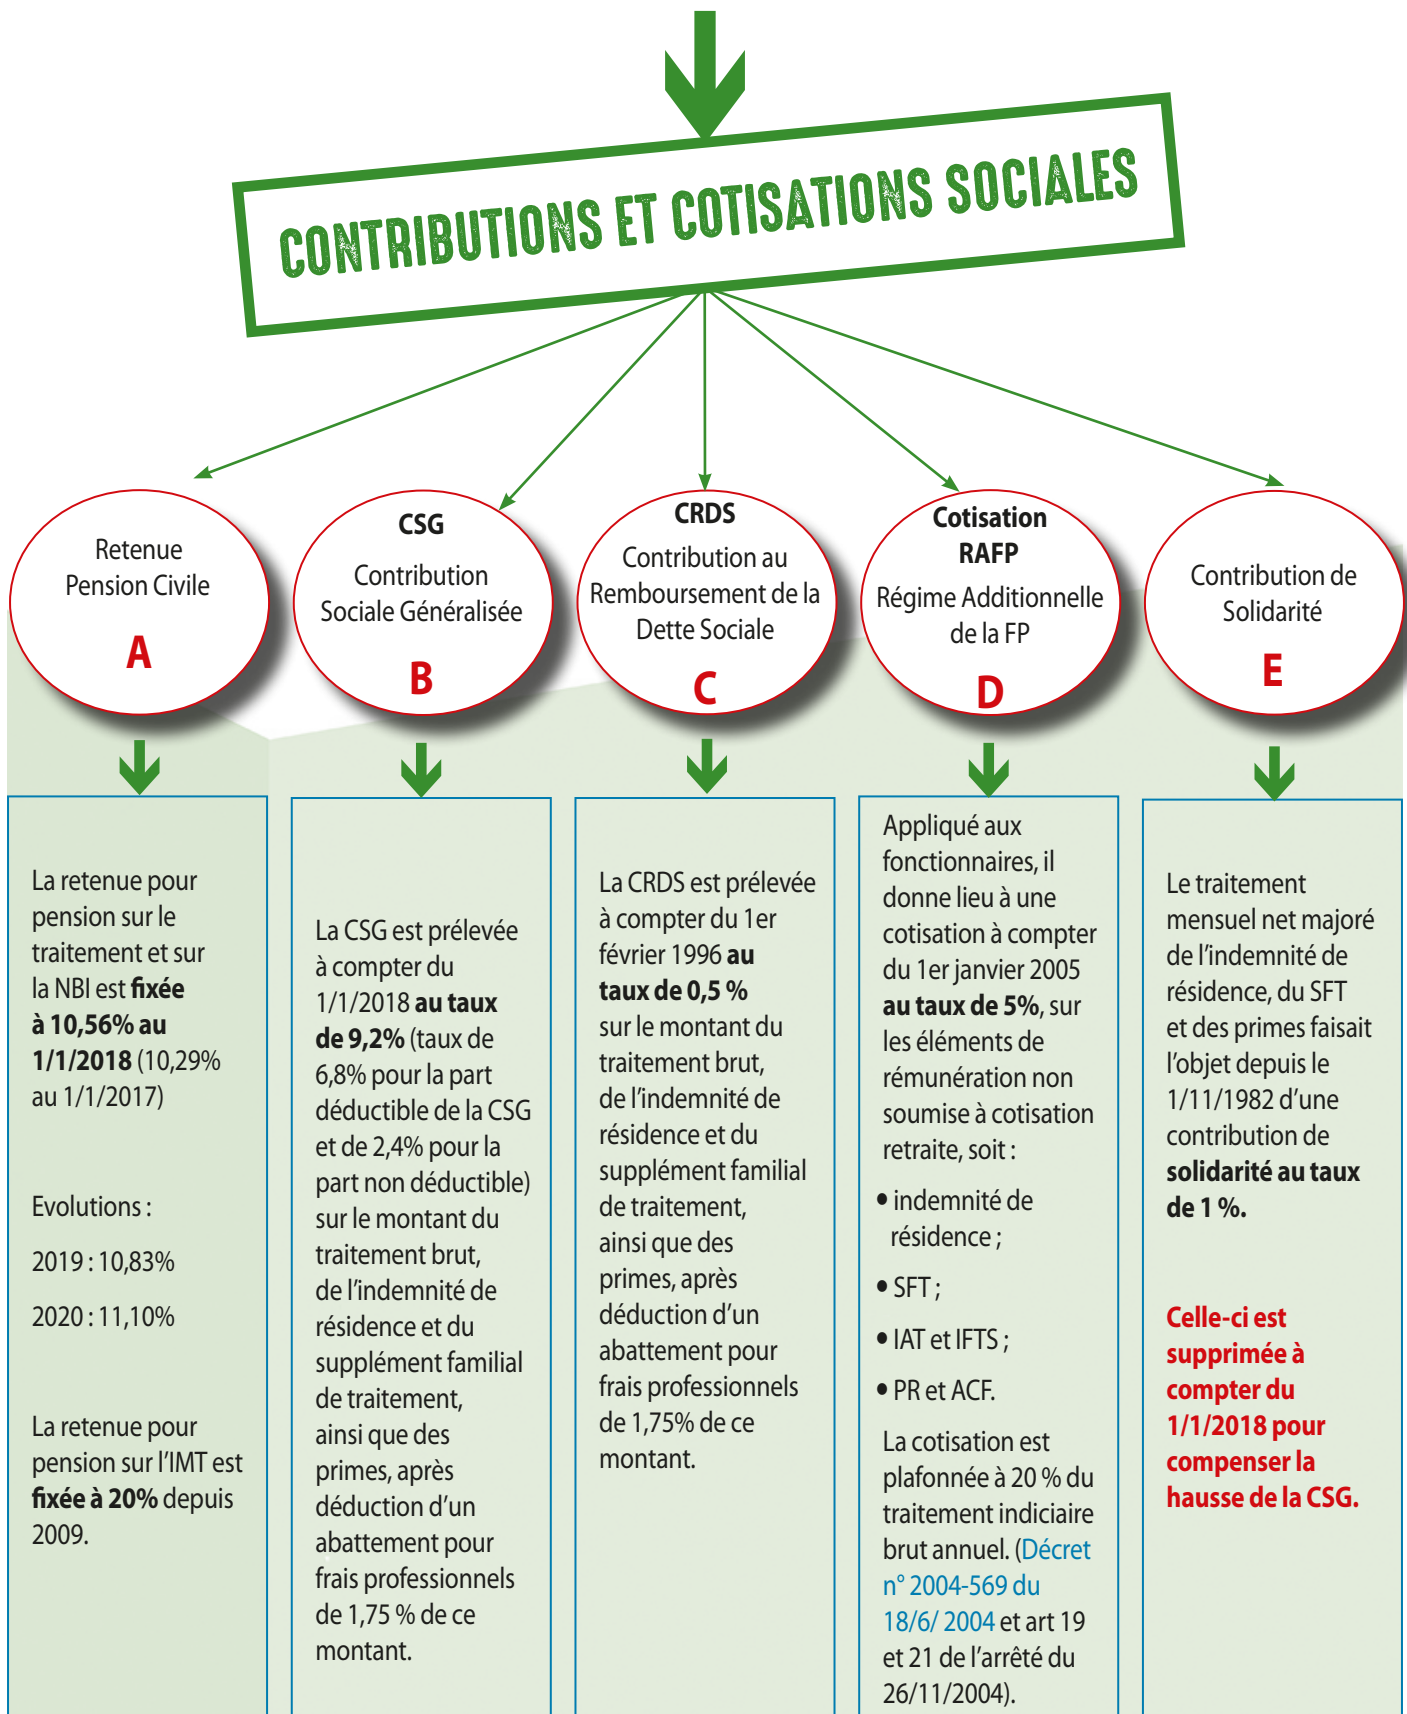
CONTRIBUTIONS ET COTISATIONS SOCIALES

Retenue Pension Civile

A

CSG

Contribution Sociale Généralisée

B

CRDS

Contribution au Remboursement de la Dette Sociale

C

Cotisation RAFP

Régime Additionnelle de la FP

D

Contribution de Solidarité

E

La retenue pour pension sur le traitement et sur la NBI est **fixée à 10,56% au 1/1/2018** (10,29% au 1/1/2017)

Evolutions :

2019 : 10,83%

2020 : 11,10%

La retenue pour pension sur l'IMT est **fixée à 20%** depuis 2009.

La CSG est prélevée à compter du 1/1/2018 **au taux de 9,2%** (taux de 6,8% pour la part déductible de la CSG et de 2,4% pour la part non déductible) sur le montant du traitement brut, de l'indemnité de résidence et du supplément familial de traitement, ainsi que des primes, après déduction d'un abattement pour frais professionnels de 1,75 % de ce montant.

La CRDS est prélevée à compter du 1er février 1996 **au taux de 0,5 %** sur le montant du traitement brut, de l'indemnité de résidence et du supplément familial de traitement, ainsi que des primes, après déduction d'un abattement pour frais professionnels de 1,75% de ce montant.

Appliqué aux fonctionnaires, il donne lieu à une cotisation à compter du 1er janvier 2005 **au taux de 5%**, sur les éléments de rémunération non soumise à cotisation retraite, soit :

• indemnité de résidence ;

• SFT ;

• IAT et IFTS ;

• PR et ACF.

La cotisation est plafonnée à 20 % du traitement indiciaire brut annuel. (Décret n° 2004-569 du 18/6/ 2004 et art 19 et 21 de l'arrêté du 26/11/2004).

Le traitement mensuel net majoré de l'indemnité de résidence, du SFT et des primes faisait l'objet depuis le 1/11/1982 d'une contribution de **solidarité au taux de 1 %.**

**Celle-ci est supprimée à compter du 1/1/2018 pour compenser la hausse de la CSG.**